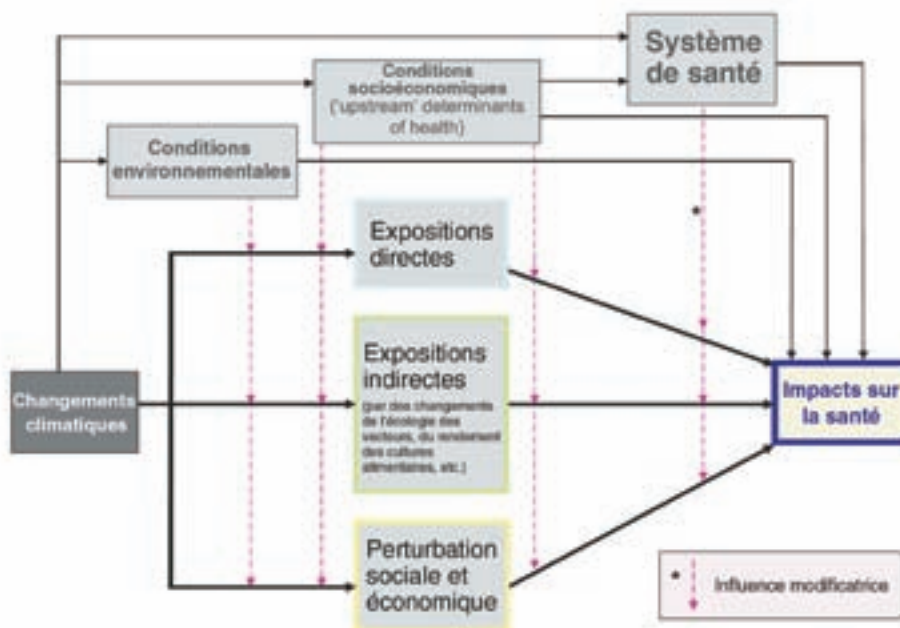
Système de santé

Conditions socioéconomiques ('upstream' determinants of health)

Conditions environnementales

Expositions directes

Expositions indirectes (par des changements de l'écologie des vecteurs, du rendement des cultures alimentaires, etc.)

Perturbation sociale et économique

Changements climatiques

Impacts sur la santé

*

* Influence modificatrice